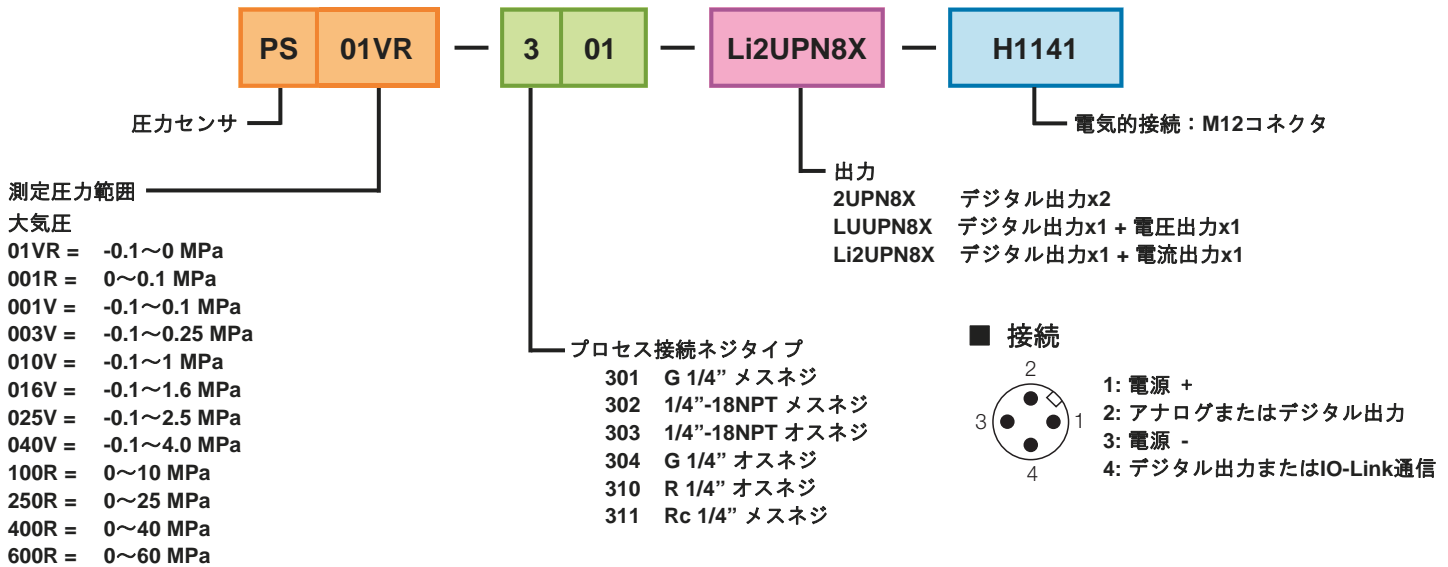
PS 01VR — 3 01 — Li2UPN8X — H1141

圧力センサ

測定圧力範囲
大気圧
01VR = -0.1～0 MPa
001R = 0～0.1 MPa
001V = -0.1～0.1 MPa
003V = -0.1～0.25 MPa
010V = -0.1～1 MPa
016V = -0.1～1.6 MPa
025V = -0.1～2.5 MPa
040V = -0.1～4.0 MPa
100R = 0～10 MPa
250R = 0～25 MPa
400R = 0～40 MPa
600R = 0～60 MPa

プロセス接続ネジタイプ
301 G 1/4” メスネジ
302 1/4”-18NPT メスネジ
303 1/4”-18NPT オスネジ
304 G 1/4” オスネジ
310 R 1/4” オスネジ
311 Rc 1/4” メスネジ

出力
2UPN8X デジタル出力x2
LUUPN8X デジタル出力x1 + 電圧出力x1
Li2UPN8X デジタル出力x1 + 電流出力x1

電気的接続：M12コネクタ

■ 接続
2
3
1
4
1: 電源 +
2: アナログまたはデジタル出力
3: 電源 -
4: デジタル出力またはIO-Link通信